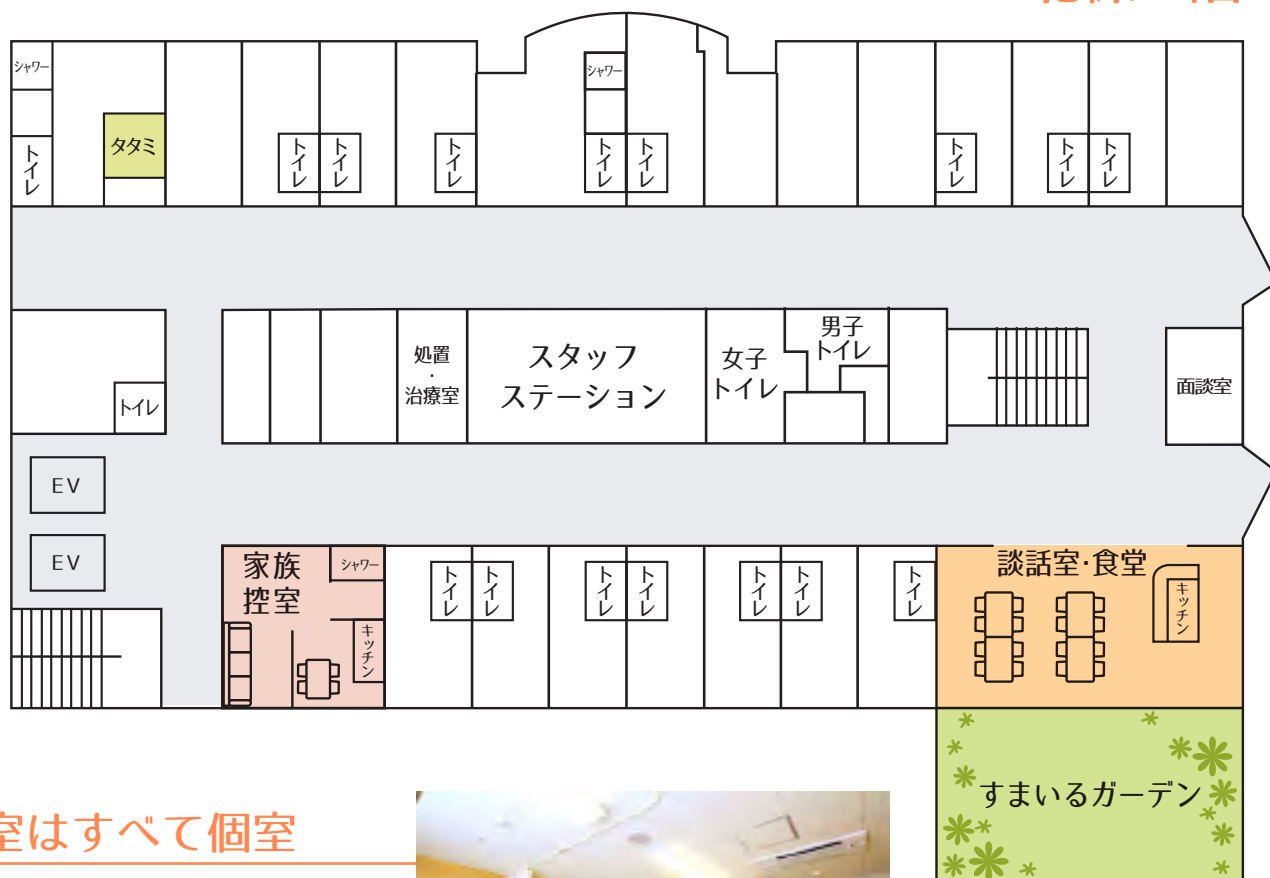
シャワー

タタミ

トイレ

トイレ

トイレ

トイレ

シャワー

トイレ

トイレ

トイレ

トイレ

トイレ

トイレ

処置・治療室

スタッフステーション

女子トイレ

男子トイレ

面談室

EV

EV

家族控室

シャワー

キッチン

トイレ

トイレ

トイレ

トイレ

トイレ

トイレ

トイレ

談話室·食堂

キッチン

すまいるガーデン

室はすべて個室